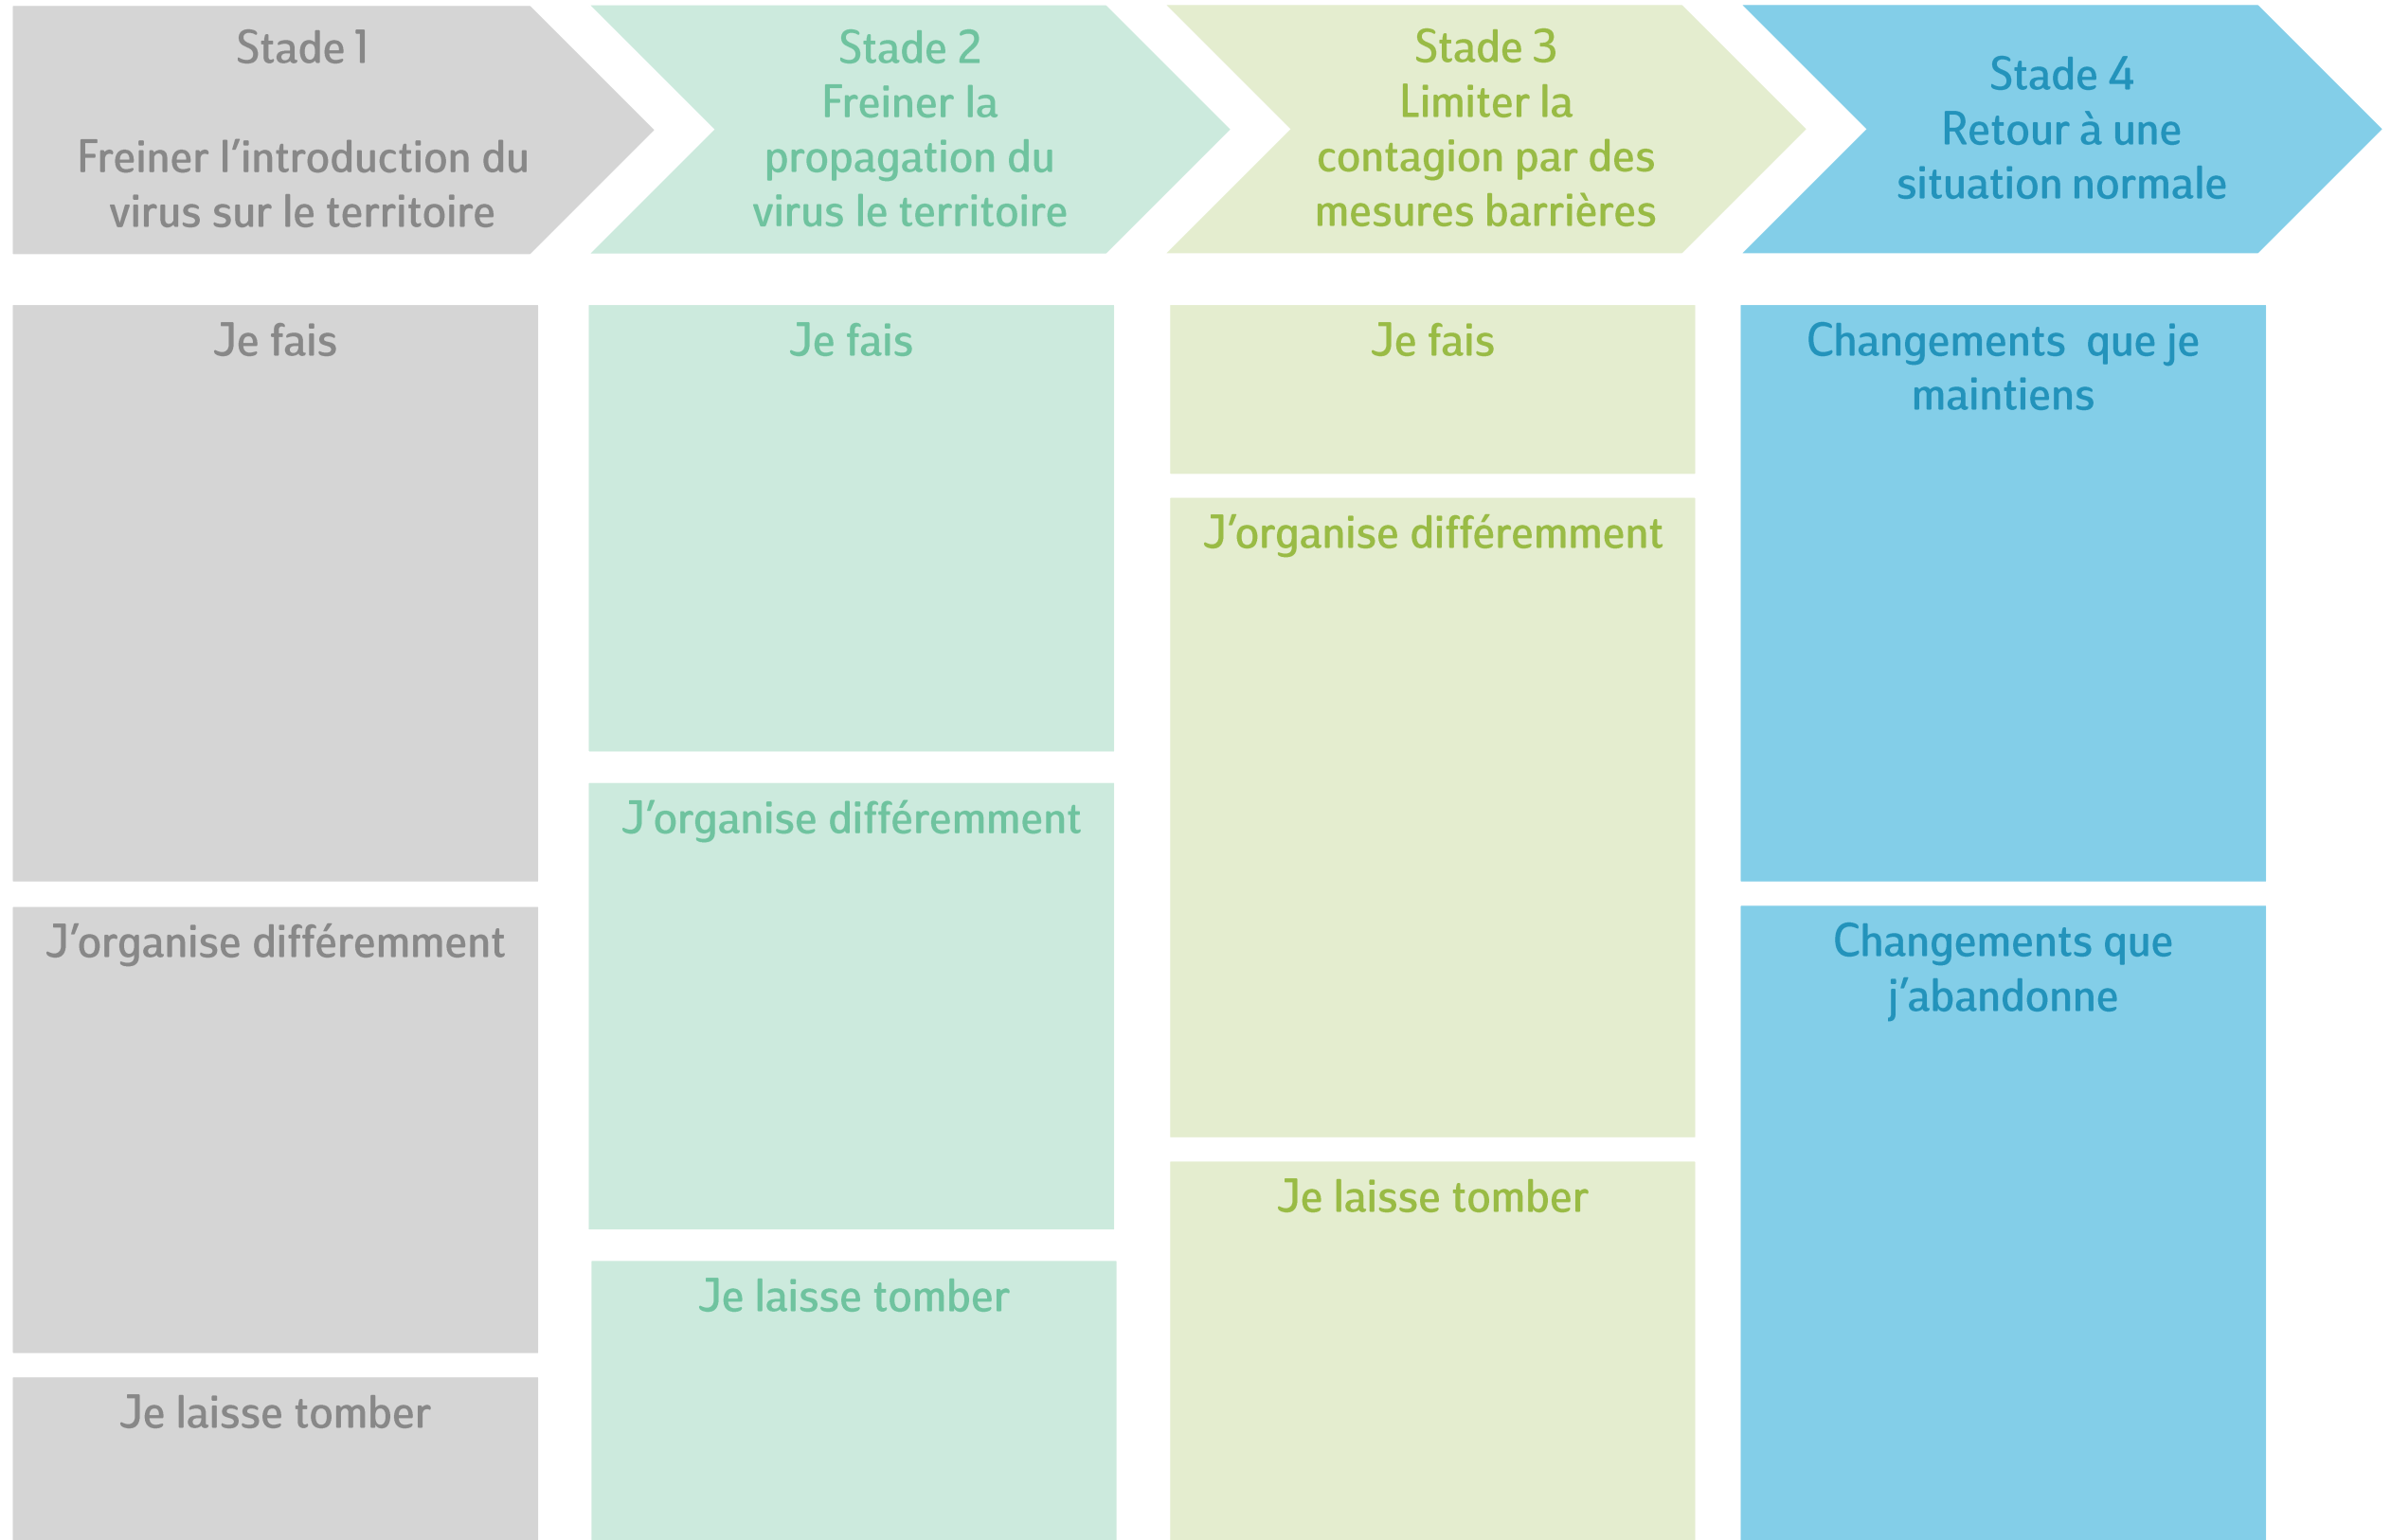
Stade 1

Freiner l’introduction du virus sur le territoire

Je fais

J’organise différemment

Je laisse tomber

Stade 2
Freiner la propagation du virus le territoire

Je fais

J’organise différemment

Je laisse tomber

Stade 3
Limiter la contagion par des mesures barrières

Je fais

J’organise différemment

Je laisse tomber

Stade 4
Retour à une situation normale

Changements que je maintiens

Changements que j’abandonne